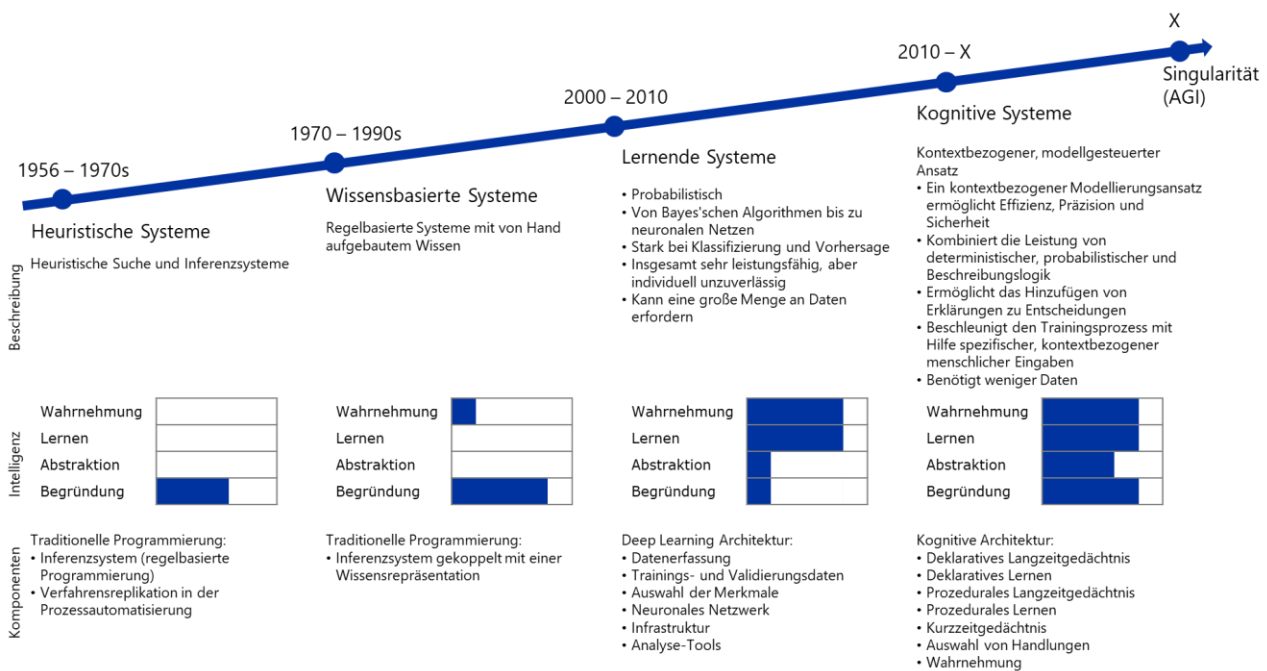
X

2010 – X

2000 – 2010

1970 – 1990s

1956 – 1970s

Singularität (AGI)

Heuristische Systeme

Heuristische Suche und Inferenzsysteme

Wissensbasierte Systeme

Regelbasierte Systeme mit von Hand aufgebautem Wissen

Lernende Systeme

• Probabilistisch
• Von Bayes'schen Algorithmen bis zu neuronalen Netzen
• Stark bei Klassifizierung und Vorhersage
• Insgesamt sehr leistungsfähig, aber individuell unzuverlässig
• Kann eine große Menge an Daten erfordern

Kognitive Systeme

Kontextbezogener, modellgesteuerter Ansatz
• Ein kontextbezogener Modellierungsansatz ermöglicht Effizienz, Präzision und Sicherheit
• Kombiniert die Leistung von deterministischer, probabilistischer und Beschreibungslogik
• Ermöglicht das Hinzufügen von Erklärungen zu Entscheidungen
• Beschleunigt den Trainingsprozess mit Hilfe spezifischer, kontextbezogener menschlicher Eingaben
• Benötigt weniger Daten

Beschreibung

Intelligenz

Wahrnehmung
Lernen
Abstraktion
Begründung

Wahrnehmung
Lernen
Abstraktion
Begründung

Wahrnehmung
Lernen
Abstraktion
Begründung

Wahrnehmung
Lernen
Abstraktion
Begründung

Komponenten

Traditionelle Programmierung:
• Inferenzsystem (regelbasierte Programmierung)
• Verfahrensreplikation in der Prozessautomatisierung

Traditionelle Programmierung:
• Inferenzsystem gekoppelt mit einer Wissensrepräsentation

Deep Learning Architektur:
• Datenerfassung
• Trainings- und Validierungsdaten
• Auswahl der Merkmale
• Neuronales Netzwerk
• Infrastruktur
• Analyse-Tools

Kognitive Architektur:
• Deklaratives Langzeitgedächtnis
• Deklaratives Lernen
• Prozedurales Langzeitgedächtnis
• Prozedurales Lernen
• Kurzzeitgedächtnis
• Auswahl von Handlungen
• Wahrnehmung